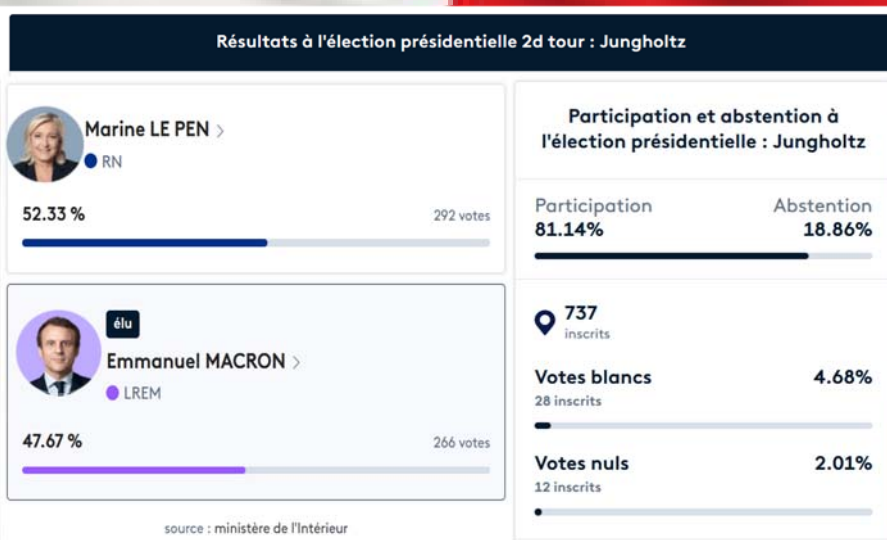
Résultats à l'élection présidentielle 2d tour : Jungholtz

Marine LE PEN >
RN

52.33 %
292 votes

élu
Emmanuel MACRON >
LREM

47.67 %
266 votes

source : ministère de l'Intérieur

Participation et abstention à l'élection présidentielle : Jungholtz

Participation
81.14%

Abstention
18.86%

737
inscrits

Votes blancs
4.68%
28 inscrits

Votes nuls
2.01%
12 inscrits